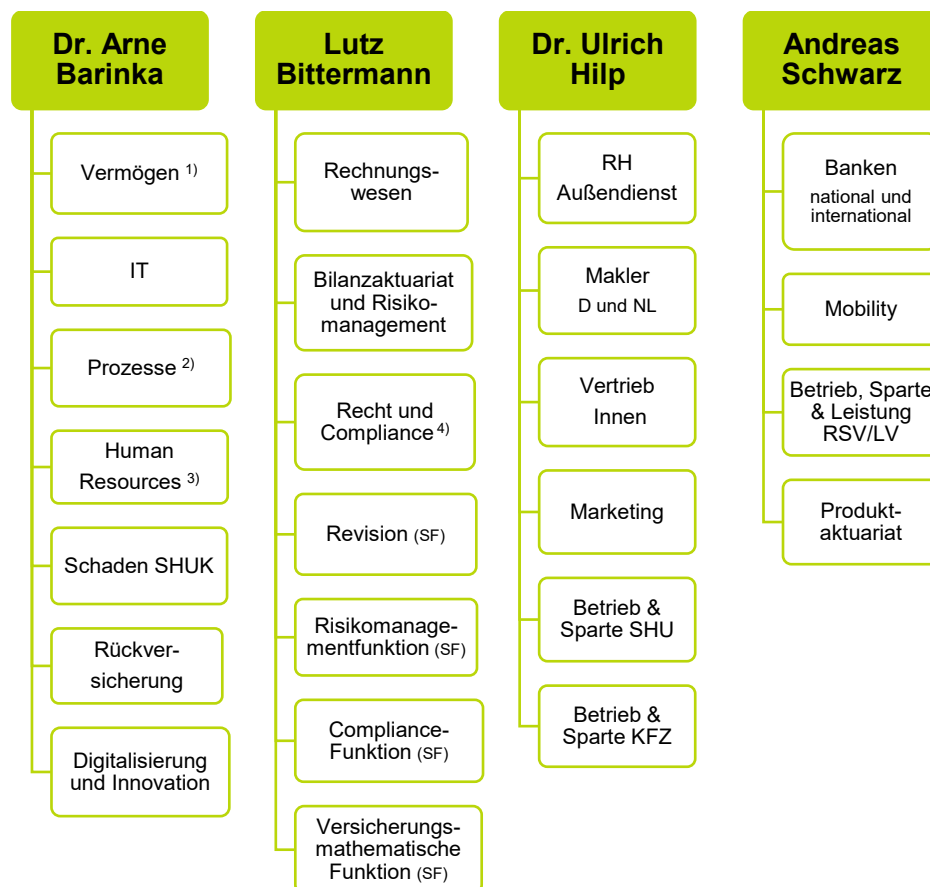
Dr. Arne Barinka

Vermögen $^{1)}$

IT

Prozesse $^{2)}$

Human Resources $^{3)}$

Schaden SHUK

Rückversicherung

Digitalisierung und Innovation

Lutz Bittermann

Rechnungswesen

Bilanzaktuariat und Risikomanagement

Recht und Compliance $^{4)}$

Revision (SF)

Risikomanagementfunktion (SF)

Compliance-Funktion (SF)

Versicherungsmathematische Funktion (SF)

Dr. Ulrich Hilp

RH Außendienst

Makler D und NL

Vertrieb Innen

Marketing

Betrieb & Sparte SHU

Betrieb & Sparte KFZ

Andreas Schwarz

Banken national und international

Mobility

Betrieb, Sparte & Leistung RSV/LV

Produktaktuariat